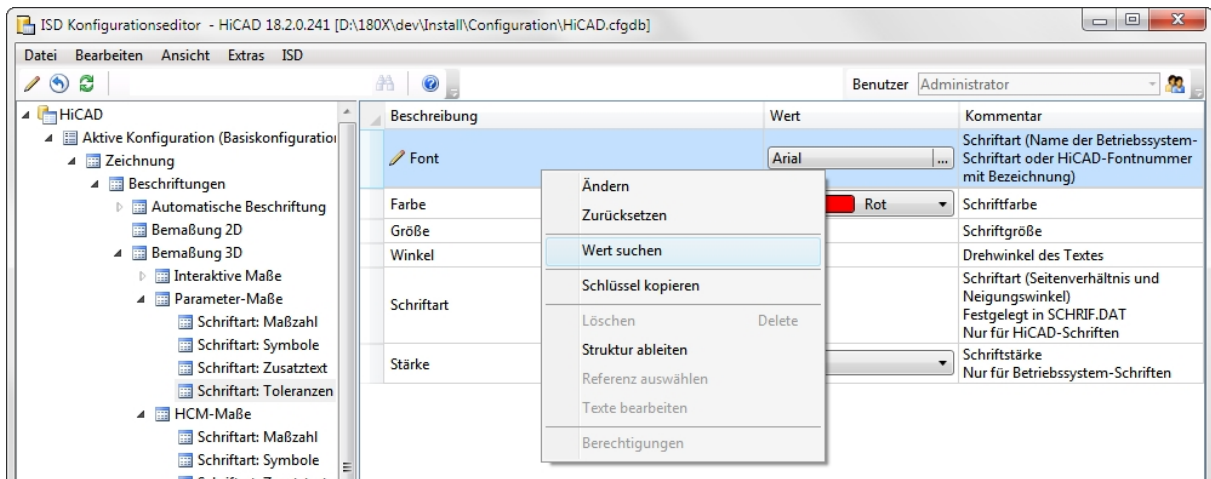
ISD Konfigurationseditor - HiCAD 18.2.0.241 [D:\180X\dev\Install\Configuration\HiCAD.cfgdb]

Datei Bearbeiten Ansicht Extras ISD

Benutzer Administrator

HiCAD
Aktive Konfiguration (Basiskonfiguratio
Zeichnung
Beschriftungen
Automatische Beschriftung
Bemaßung 2D
Bemaßung 3D
Interaktive Maße
Parameter-Maße
Schriftart: Maßzahl
Schriftart: Symbole
Schriftart: Zusatztext
Schriftart: Toleranzen
HCM-Maße
Schriftart: Maßzahl
Schriftart: Symbole

| Beschreibung | Wert | Kommentar |
|---|---|---|
| Font | Arial | Schriftart (Name der Betriebssystem-Schriftart oder HiCAD-Fontnummer mit Bezeichnung) |
| Farbe | Rot | Schriftfarbe |
| Größe | | Schriftgröße |
| Winkel | | Drehwinkel des Textes |
| Schriftart | | Schriftart (Seitenverhältnis und Neigungswinkel) Festgelegt in SCHRIF.DAT Nur für HiCAD-Schriften |
| Stärke | | Schriftstärke Nur für Betriebssystem-Schriften |

Ändern
Zurücksetzen
Wert suchen
Schlüssel kopieren
Löschen Delete
Struktur ableiten
Referenz auswählen
Texte bearbeiten
Berechtigungen